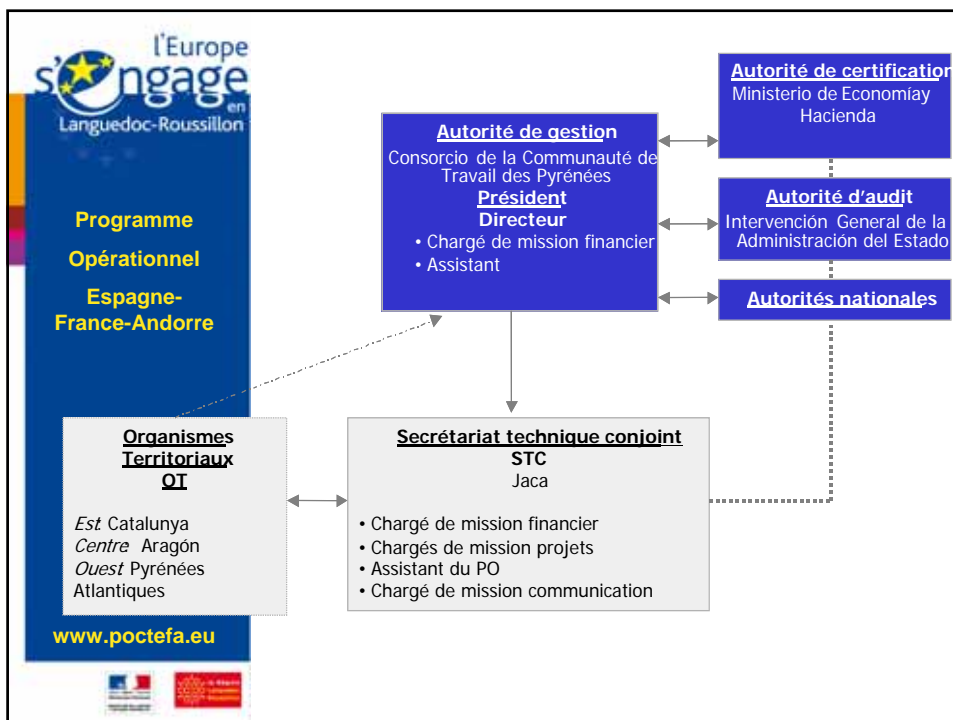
l'Europe s'engage en Languedoc-Roussillon

Programme

Opérationnel

Espagne-France-Andorre

www.poctefa.eu

Autorité de gestion
Consorcio de la Communauté de Travail des Pyrénées
Président
Directeur
• Chargé de mission financier
• Assistant

Autorité de certification
Ministerio de Economíay Hacienda

Autorité d'audit
Intervención General de la Administración del Estado

Autorités nationales

Organismes Territoriaux OT

*Est* Catalunya
*Centre* Aragón
*Ouest* Pyrénées Atlantiques

Secrétariat technique conjoint
STC
Jaca

• Chargé de mission financier
• Chargés de mission projets
• Assistant du PO
• Chargé de mission communication